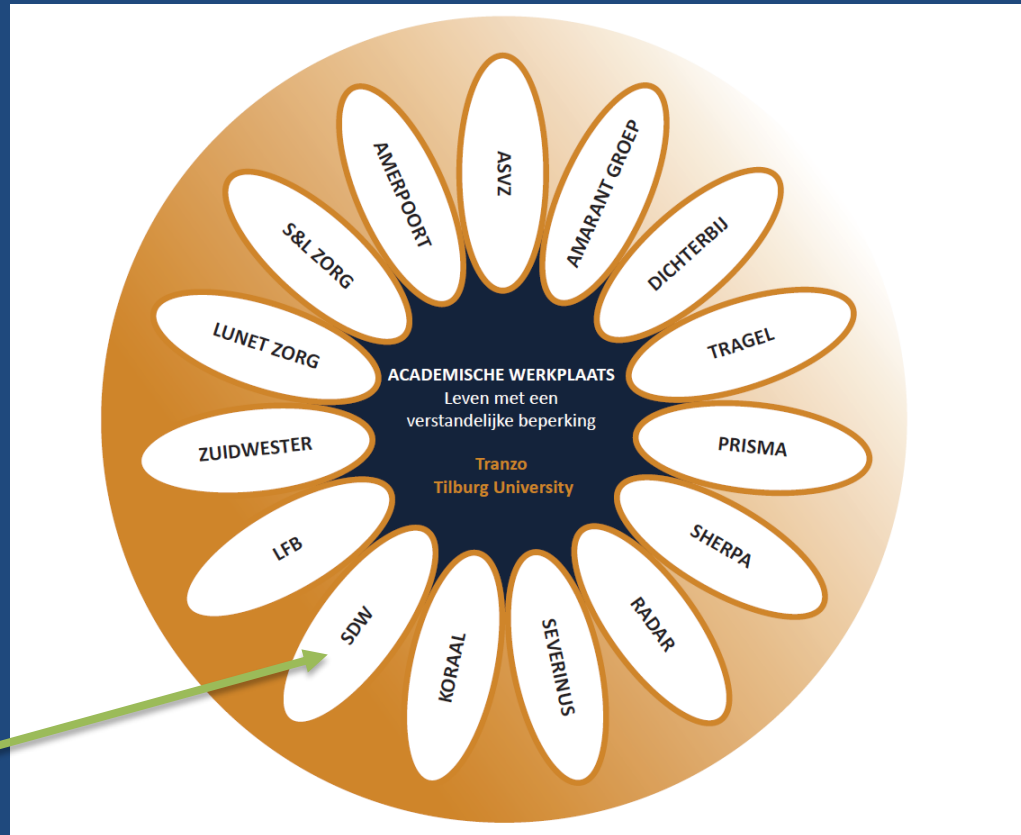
ASVZ

AMARANT GROEP

DICHTERBIJ

TRAGEL

PRISMA

SHERPA

RADAR

SEVERINUS

KORAAL

SDW

LFB

ZUIDWESTER

LUNET ZORG

S&L ZORG

AMERPOORT

ACADEMISCHE WERKPLAATS
Leven met een verstandelijke beperking

Tranzo
Tilburg University